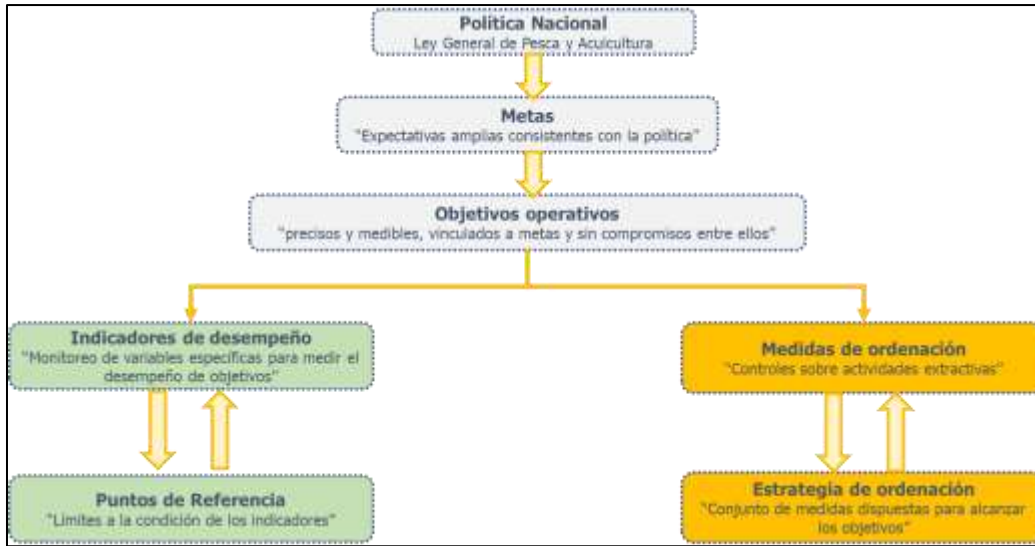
Política Nacional
Ley General de Pesca y Acuicultura

Metas
"Expectativas amplias consistentes con la política"

Objetivos operativos
"precisos y medibles, vinculados a metas y sin compromisos entre ellos"

Indicadores de desempeño
"Monitoreo de variables específicas para medir el desempeño de objetivos"

Puntos de Referencia
"Límites a la condición de los indicadores"

Medidas de ordenación
"Controles sobre actividades extractivas"

Estrategia de ordenación
"Conjunto de medidas dispuestas para alcanzar los objetivos"